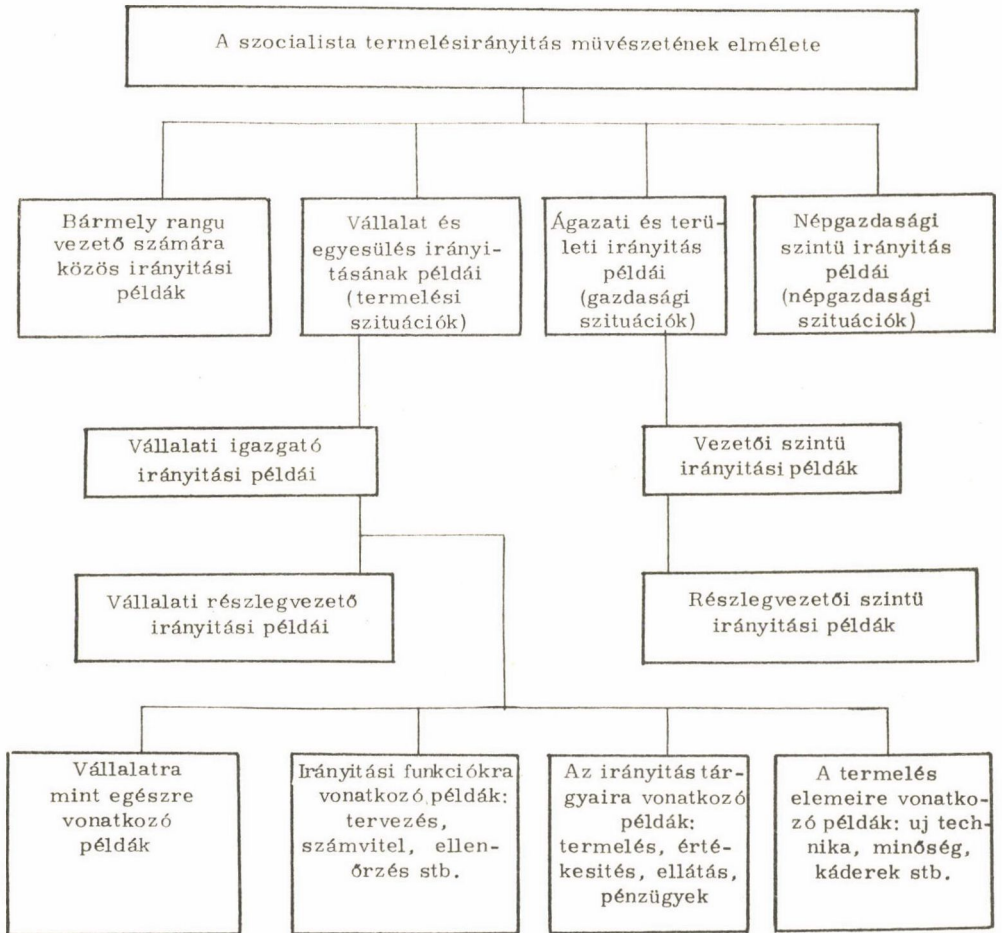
A szocialista termelésirányitás müvészetének elmélete

Bármely rangu vezető számára közös irányitási példák

Vállalat és egyesülés irányitásának példái (termelési szituációk)

Ágazati és területi irányitás példái (gazdasági szituációk)

Népgazdasági szintü irányitás példái (népgazdasági szituációk)

Vállalati igazgató irányitási példái

Vezetői szintü irányitási példák

Vállalati részlegvezető irányitási példái

Részlegvezetői szintü irányitási példák

Vállalatra mint egészre vonatkozó példák

Irányitási funkciókra vonatkozó példák: tervezés, számvitel, ellenőrzés stb.

Az irányitás tárgyaira vonatkozó példák: termelés, értékesités, ellátás, pénzügyek

A termelés elemeire vonatkozó példák: uj technika, minőség, káderek stb.